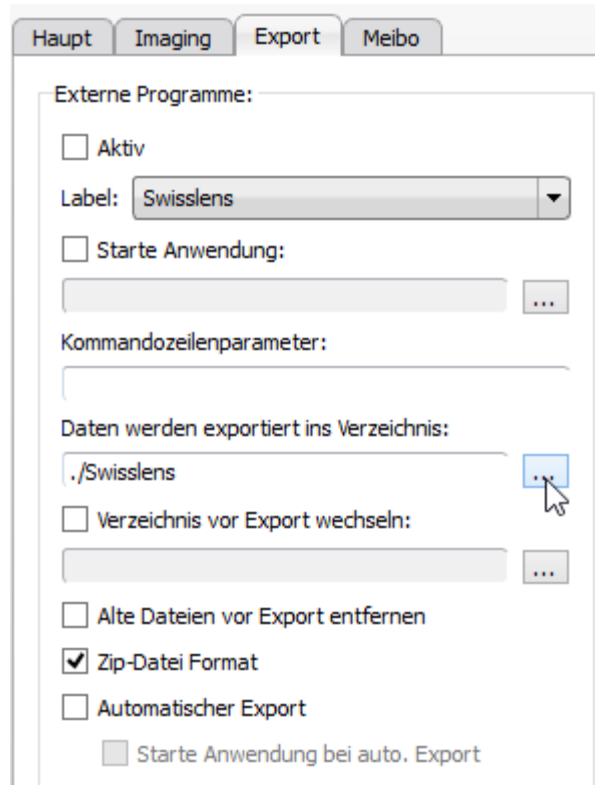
Haupt | Imaging | Export | Meibo

Externe Programme:

☐ Aktiv

Label: Swisslens

☐ Starte Anwendung:

...

Kommandozeilenparameter:

Daten werden exportiert ins Verzeichnis:

./Swisslens ...

☐ Verzeichnis vor Export wechseln:

...

☐ Alte Dateien vor Export entfernen

☑ Zip-Datei Format

☐ Automatischer Export

☐ Starte Anwendung bei auto. Export